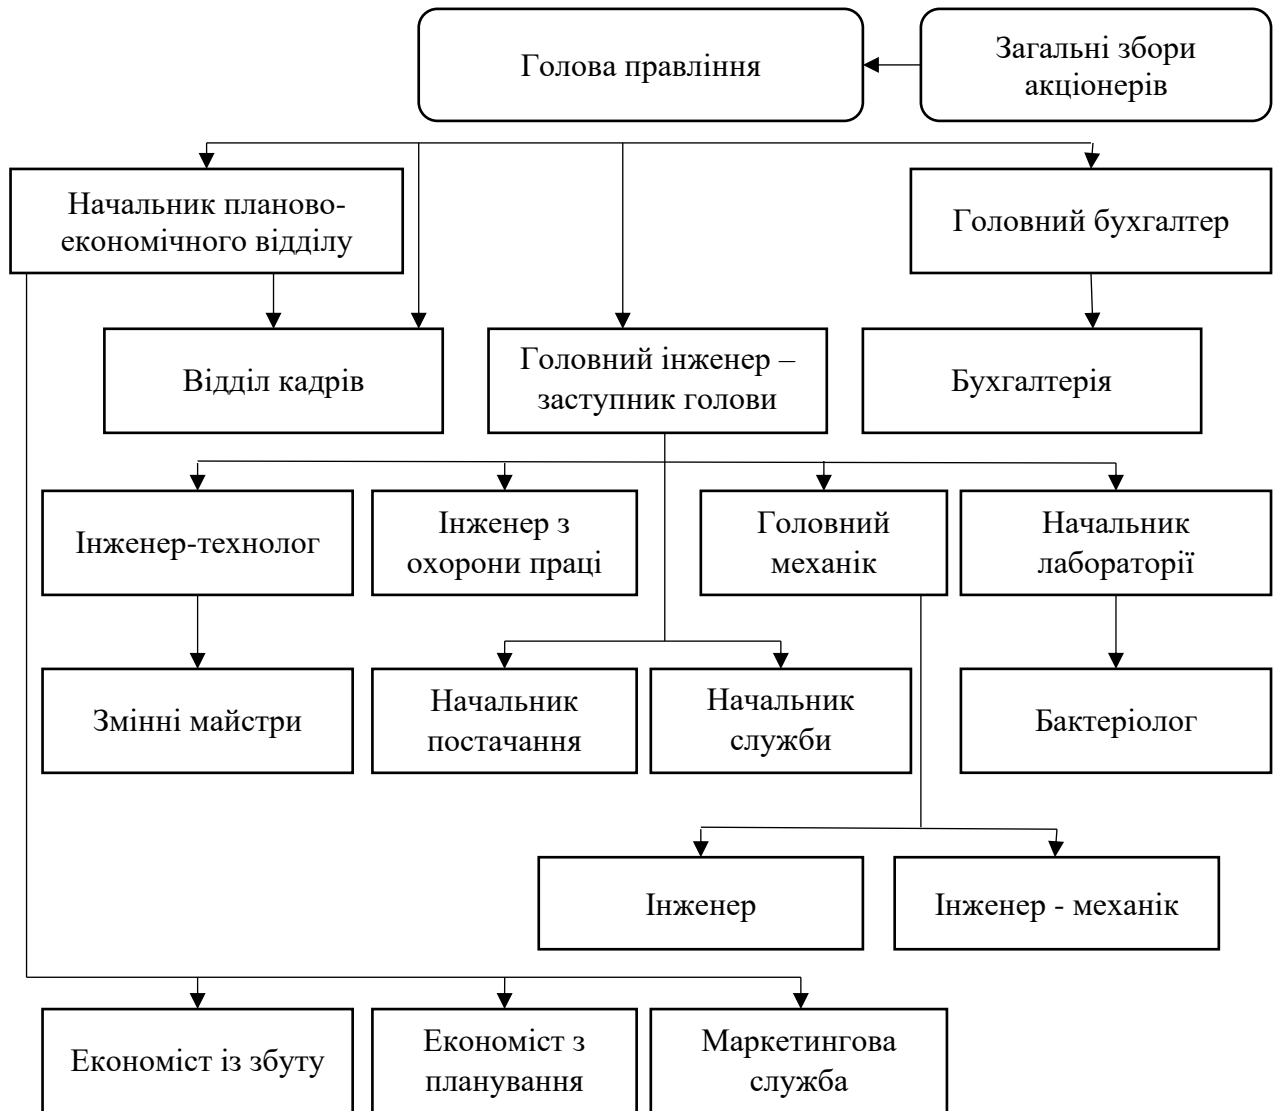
Голова правління

Загальні збори акціонерів

Начальник планово-економічного відділу

Головний бухгалтер

Відділ кадрів

Головний інженер – заступник голови

Бухгалтерія

Інженер-технолог

Інженер з охорони праці

Головний механік

Начальник лабораторії

Змінні майстри

Начальник постачання

Начальник служби

Бактеріолог

Інженер

Інженер - механік

Економіст із збуту

Економіст з планування

Маркетингова служба